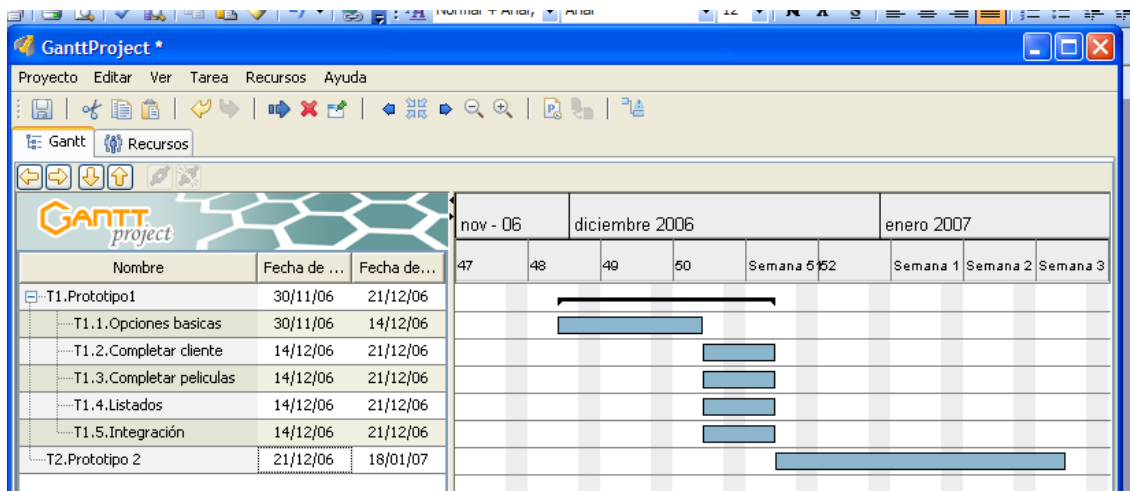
Normal + Arial, Arial 12

GanttProject *

Proyecto Editar Ver Tarea Recursos Ayuda

Gantt Recursos

GANTT project

| Nombre | Fecha de ... | Fecha de... |
|---|---|---|
| T1.Prototipo1 | 30/11/06 | 21/12/06 |
| T1.1.Opciones basicas | 30/11/06 | 14/12/06 |
| T1.2.Completar cliente | 14/12/06 | 21/12/06 |
| T1.3.Completar peliculas | 14/12/06 | 21/12/06 |
| T1.4.Listados | 14/12/06 | 21/12/06 |
| T1.5.Integración | 14/12/06 | 21/12/06 |
| T2.Prototipo 2 | 21/12/06 | 18/01/07 |

nov - 06 diciembre 2006 enero 2007

47 48 49 50 Semana 51 52 Semana 1 Semana 2 Semana 3